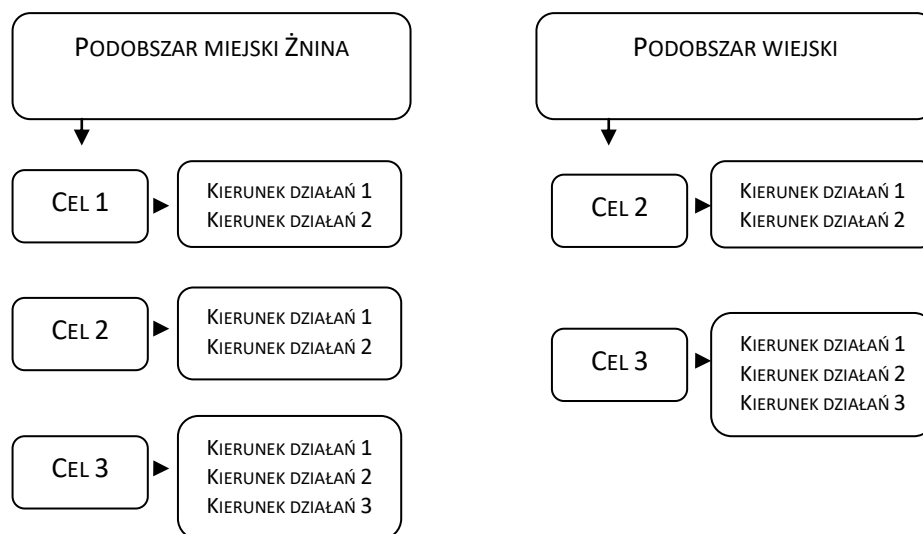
PODOBSZAR MIEJSKI ŻNINA

CEL 1

KIERUNEK DZIAŁAŃ 1
KIERUNEK DZIAŁAŃ 2

CEL 2

KIERUNEK DZIAŁAŃ 1
KIERUNEK DZIAŁAŃ 2

CEL 3

KIERUNEK DZIAŁAŃ 1
KIERUNEK DZIAŁAŃ 2
KIERUNEK DZIAŁAŃ 3

PODOBSZAR WIEJSKI

CEL 2

KIERUNEK DZIAŁAŃ 1
KIERUNEK DZIAŁAŃ 2

CEL 3

KIERUNEK DZIAŁAŃ 1
KIERUNEK DZIAŁAŃ 2
KIERUNEK DZIAŁAŃ 3